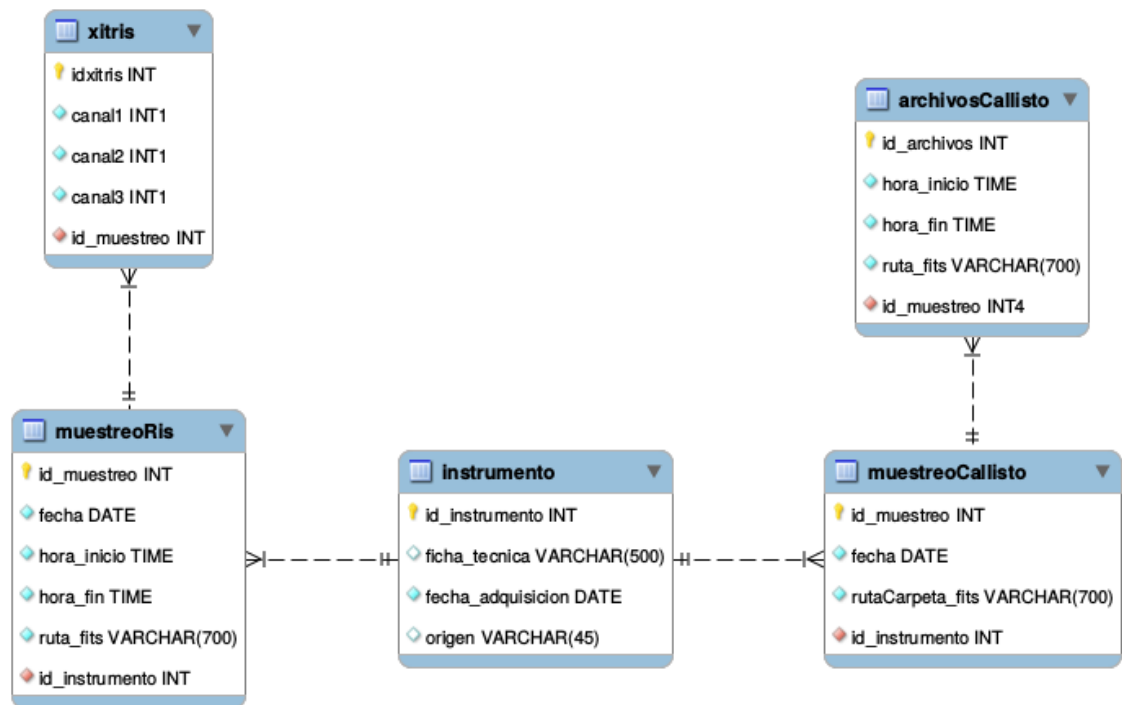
xitris
idxitris INT
canal1 INT1
canal2 INT1
canal3 INT1
id_muestreo INT

archivosCallisto
id_archivos INT
hora_inicio TIME
hora_fin TIME
ruta_fits VARCHAR(700)
id_muestreo INT4

muestreoRis
id_muestreo INT
fecha DATE
hora_inicio TIME
hora_fin TIME
ruta_fits VARCHAR(700)
id_instrumento INT

instrumento
id_instrumento INT
ficha_tecnica VARCHAR(500)
fecha_adquisicion DATE
origen VARCHAR(45)

muestreoCallisto
id_muestreo INT
fecha DATE
rutaCarpeta_fits VARCHAR(700)
id_instrumento INT